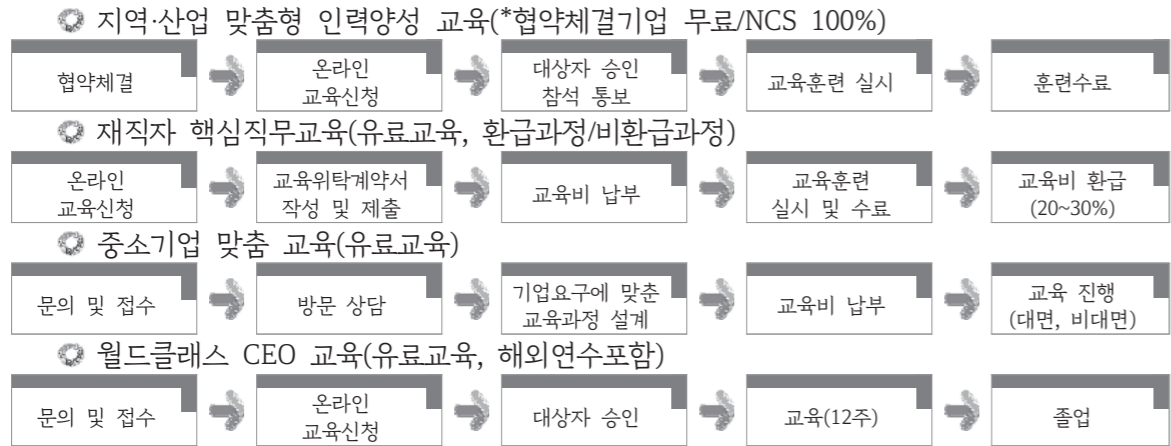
지역·산업 맞춤형 인력양성 교육(*협약체결기업 무료/NCS 100%)

협약체결

온라인 교육신청

대상자 승인 참석 통보

교육훈련 실시

훈련수료

재직자 핵심직무교육(유료교육, 환급과정/비환급과정)

온라인 교육신청

교육위탁계약서 작성 및 제출

교육비 납부

교육훈련 실시 및 수료

교육비 환급 (20~30%)

중소기업 맞춤 교육(유료교육)

문의 및 접수

방문 상담

기업요구에 맞춘 교육과정 설계

교육비 납부

교육 진행 (대면, 비대면)

월드클래스 CEO 교육(유료교육, 해외연수포함)

문의 및 접수

온라인 교육신청

대상자 승인

교육(12주)

졸업